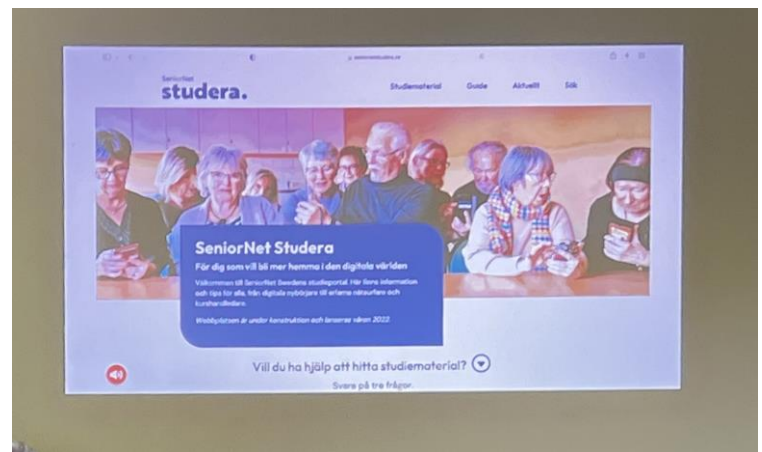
SeniorNet
studera.

Studiematerial Guide Aktuellt Sök

SeniorNet Studera

För dig som vill bli mer hemma i den digitala världen

Välkommen till SeniorNet Swedens studieportal. Här finns information och tips för alla, från digitala nybörjare till erfarna nätsurfare och kurshandledare.

Webbplatsen är under konstruktion och lanseras våren 2022.

Vill du ha hjälp att hitta studiematerial?

Svara på tre frågor.